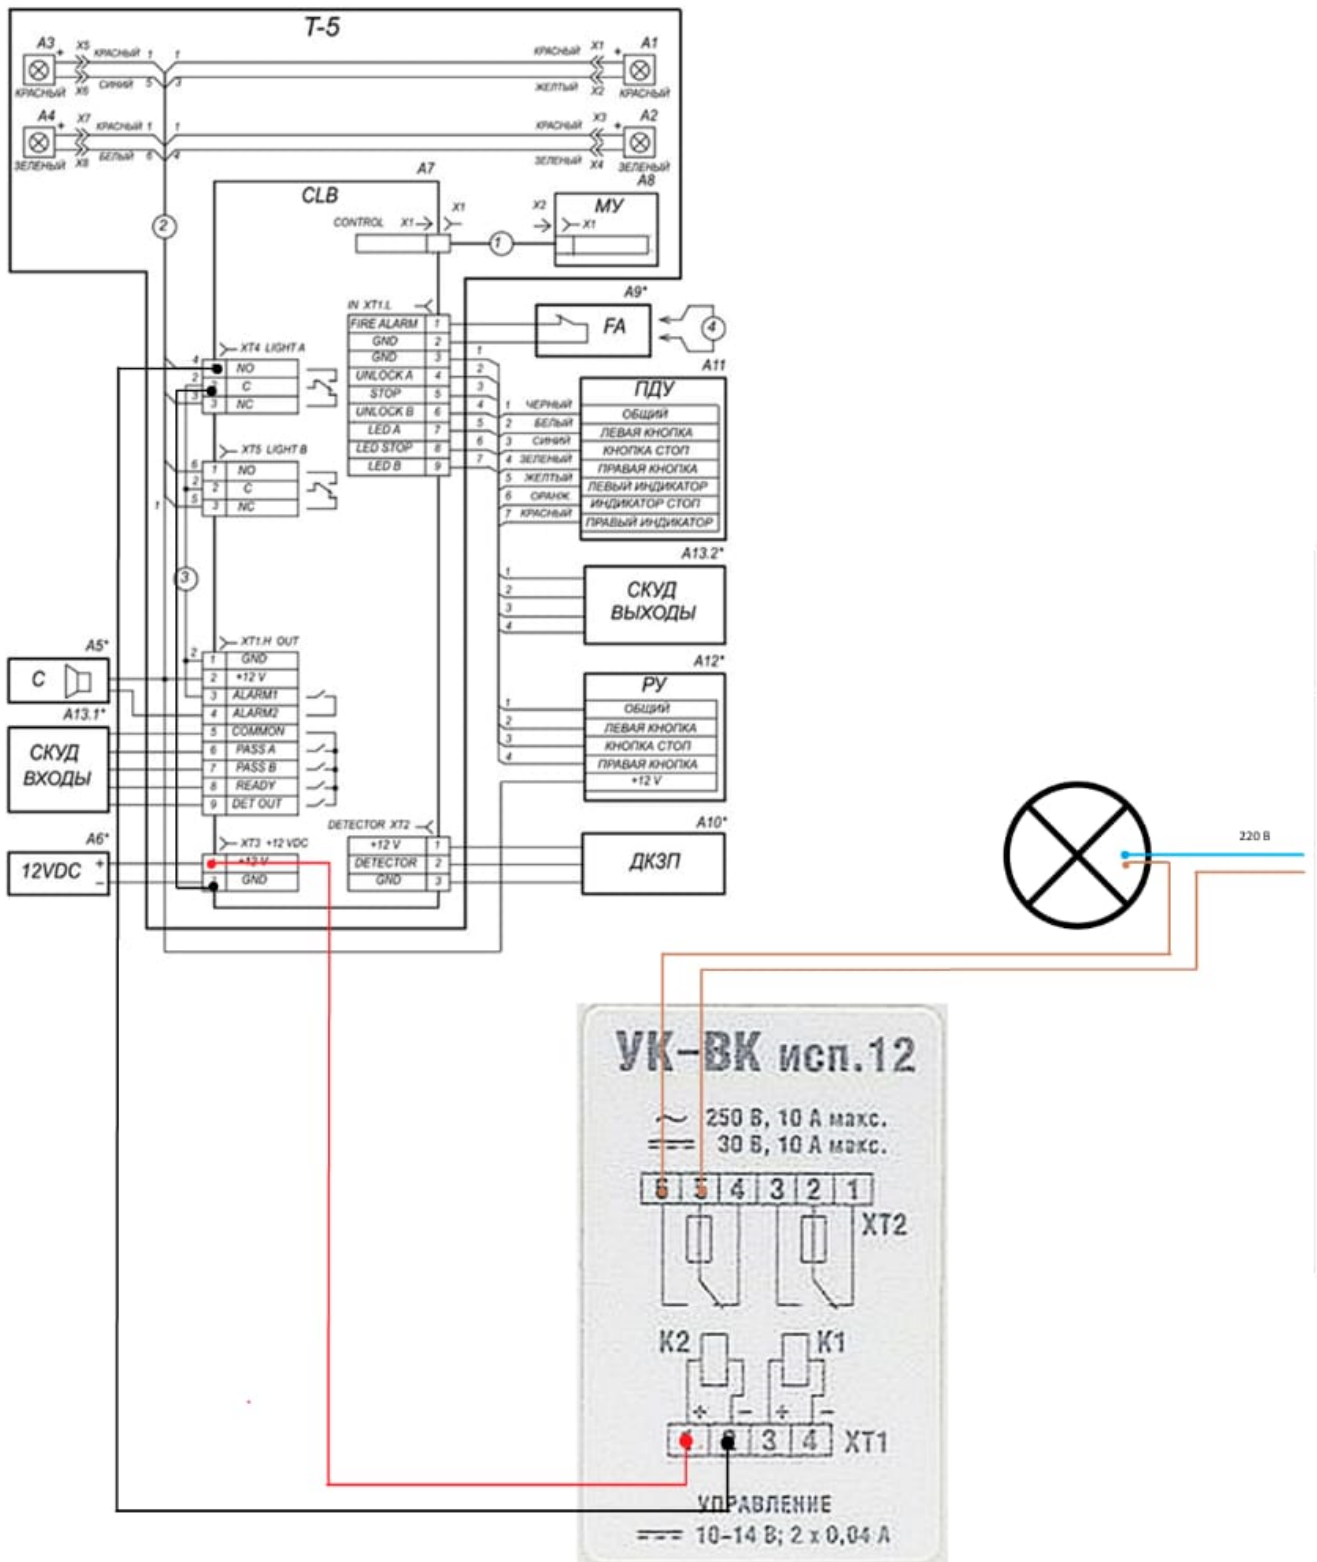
T-5

A3 + X5 КРАСНЫЙ 1 1 КРАСНЫЙ X1 + A1
КРАСНЫЙ X6 СИНИЙ 5 3 ЖЕЛТЫЙ X2 КРАСНЫЙ

A4 + X7 КРАСНЫЙ 1 1 КРАСНЫЙ X3 + A2
ЗЕЛЕНЫЙ X8 БЕЛЫЙ 6 4 ЗЕЛЕНЫЙ X4 ЗЕЛЕНЫЙ

A7 A8
CLB
CONTROL X1 X1 X2 МУ X1
2 1

IN XT1.L
A9*
FIRE ALARM 1
GND 2
GND 3
UNLOCK A 4
STOP 5
UNLOCK B 6
LED A 7
LED STOP 8
LED B 9
FA 4

XT4 LIGHT A
4 1 NO
2 2 C
3 3 NC

A11
ПДУ
1 ЧЕРНЫЙ ОБЩИЙ
2 БЕЛЫЙ ЛЕВАЯ КНОПКА
3 СИНИЙ КНОПКА СТОП
4 ЗЕЛЕНЫЙ ПРАВАЯ КНОПКА
5 ЖЕЛТЫЙ ЛЕВЫЙ ИНДИКАТОР
6 ОРАНЖ ИНДИКАТОР СТОП
7 КРАСНЫЙ ПРАВЫЙ ИНДИКАТОР

XT5 LIGHT B
6 1 NO
2 2 C
5 3 NC
1

A13.2*
СКУД ВЫХОДЫ
1 2 3 4

3

XT1.H OUT
A5*
C
1 GND
2 +12 V
3 ALARM1
4 ALARM2
5 COMMON
6 PASS A
7 PASS B
8 READY
9 DET OUT
A13.1*
СКУД ВХОДЫ

A12*
РУ
1 ОБЩИЙ
2 ЛЕВАЯ КНОПКА
3 КНОПКА СТОП
4 ПРАВАЯ КНОПКА
+12 V

A10*
DETECTOR XT2
+12 V 1
DETECTOR 2
GND 3
ДКЗП

A6*
XT3 +12 VDC
12VDC + - 1 +12 V 2 GND

220 В

УК-ВК исп.12
~ 250 В, 10 А макс.
=== 30 В, 10 А макс.
6 5 4 3 2 1 XT2
K2 K1
+ - + -
1 2 3 4 XT1
УПРАВЛЕНИЕ
=== 10-14 В; 2 x 0,04 А